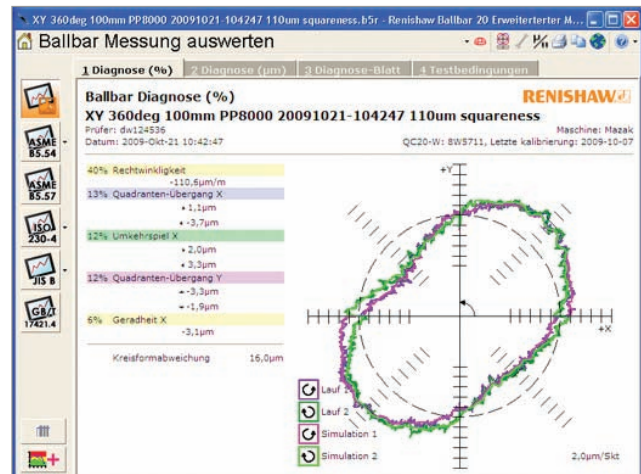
XY 360deg 100mm PP8000 20091021-104247 110um squareness.b5r - Renishaw Ballbar 20 Erweiterterter M...

Ballbar Messung auswerten

1 Diagnose (%) | 2 Diagnose (µm) | 3 Diagnose-Blatt | 4 Testbedingungen

ASME B5.54
ASME B5.57
ISO 230-4
JIS B
GB/T 17421.4

Ballbar Diagnose (%)
RENISHAW
XY 360deg 100mm PP8000 20091021-104247 110um squareness
Prüfer: dw124536
Datum: 2009-Okt-21 10:42:47
Maschine: Mazak
QC20-W: 8W5711, Letzte kalibrierung: 2009-10-07

40% Rechtwinkligkeit
-110,6µm/m
13% Quadranten-Übergang X
+1,1µm
+-3,7µm
12% Umkehrspiel X
+2,0µm
+3,3µm
12% Quadranten-Übergang Y
+-3,3µm
+-1,9µm
6% Geradheit X
-3,1µm

Kreisformabweichung 16,0µm

+Y
+X

Lauf 1
Lauf 2
Simulation 1
Simulation 2

2,0µm/Skt